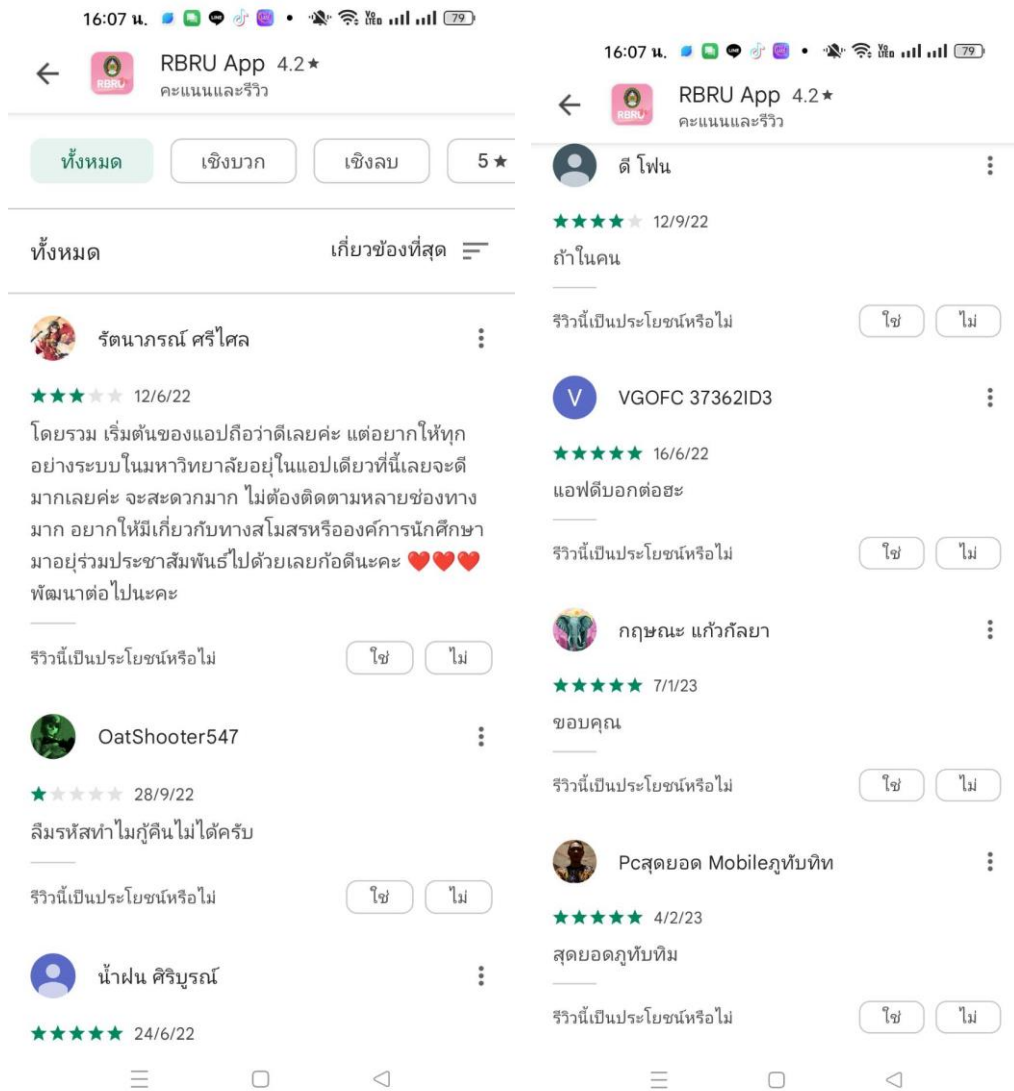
16:07 น. 79

RBRU App 4.2★
คะแนนและรีวิว

ทั้งหมด
เชิงบวก
เชิงลบ
5★

ทั้งหมด
เกี่ยวข้องที่สุด

รัตนาภรณ์ ศรีไศล
★★★ 12/6/22
โดยรวม เริ่มต้นของแอปถือว่าดีเลยค่ะ แต่อยากให้ทุกอย่างระบบในมหาวิทยาลัยอยู่ในแอปเดียวที่นี้เลยจะดีมากเลยค่ะ จะสะดวกมาก ไม่ต้องติดตามหลายช่องทางมาก อยากให้มีเกี่ยวกับทางสโมสรหรือองค์การนักศึกษามาอยู่ร่วมประชาสัมพันธ์ไปด้วยเลยก้อดีนะคะ ❤️❤️❤️ พัฒนาต่อไปนะคะ
รีวิวนี้เป็นประโยชน์หรือไม่
ใช่
ไม่

OatShooter547
★ 28/9/22
ลืมรหัสทำไมกู้คืนไม่ได้ครับ
รีวิวนี้เป็นประโยชน์หรือไม่
ใช่
ไม่

น้ำฝน ศิริบูรณ์
★★★★★ 24/6/22

16:07 น. 79

RBRU App 4.2★
คะแนนและรีวิว

ดี โฟน
★★★★ 12/9/22
ถ้าในคน
รีวิวนี้เป็นประโยชน์หรือไม่
ใช่
ไม่

V
VGOFC 37362ID3
★★★★★ 16/6/22
แอฟดีบอกต่อฮะ
รีวิวนี้เป็นประโยชน์หรือไม่
ใช่
ไม่

กฤษณะ แก้วกัลยา
★★★★★ 7/1/23
ขอบคุณ
รีวิวนี้เป็นประโยชน์หรือไม่
ใช่
ไม่

Pcสุดยอด Mobileภูทับทิท
★★★★★ 4/2/23
สุดยอดภูทับทิม
รีวิวนี้เป็นประโยชน์หรือไม่
ใช่
ไม่